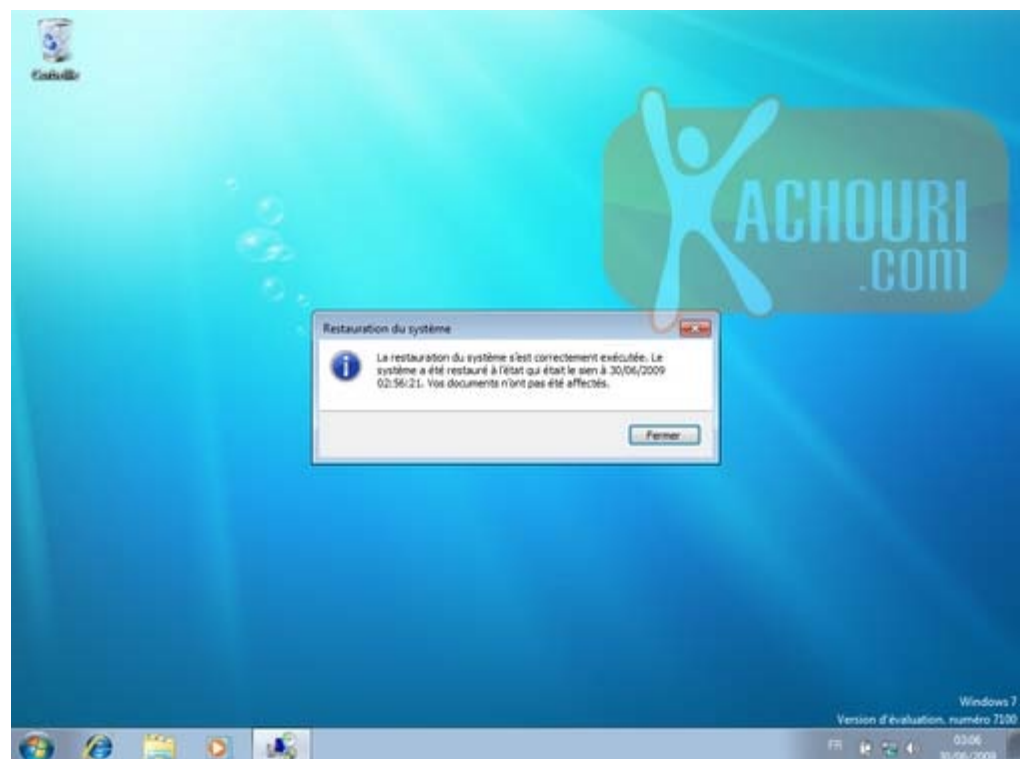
Corbeille

ACHOURI
.com

Restauration du système

La restauration du système s'est correctement exécutée. Le système a été restauré à l'état qui était le sien à 30/06/2009 02:56:21. Vos documents n'ont pas été affectés.

Fermer

Windows 7
Version d'évaluation. numéro 7100

FR

03:06
30/06/2009